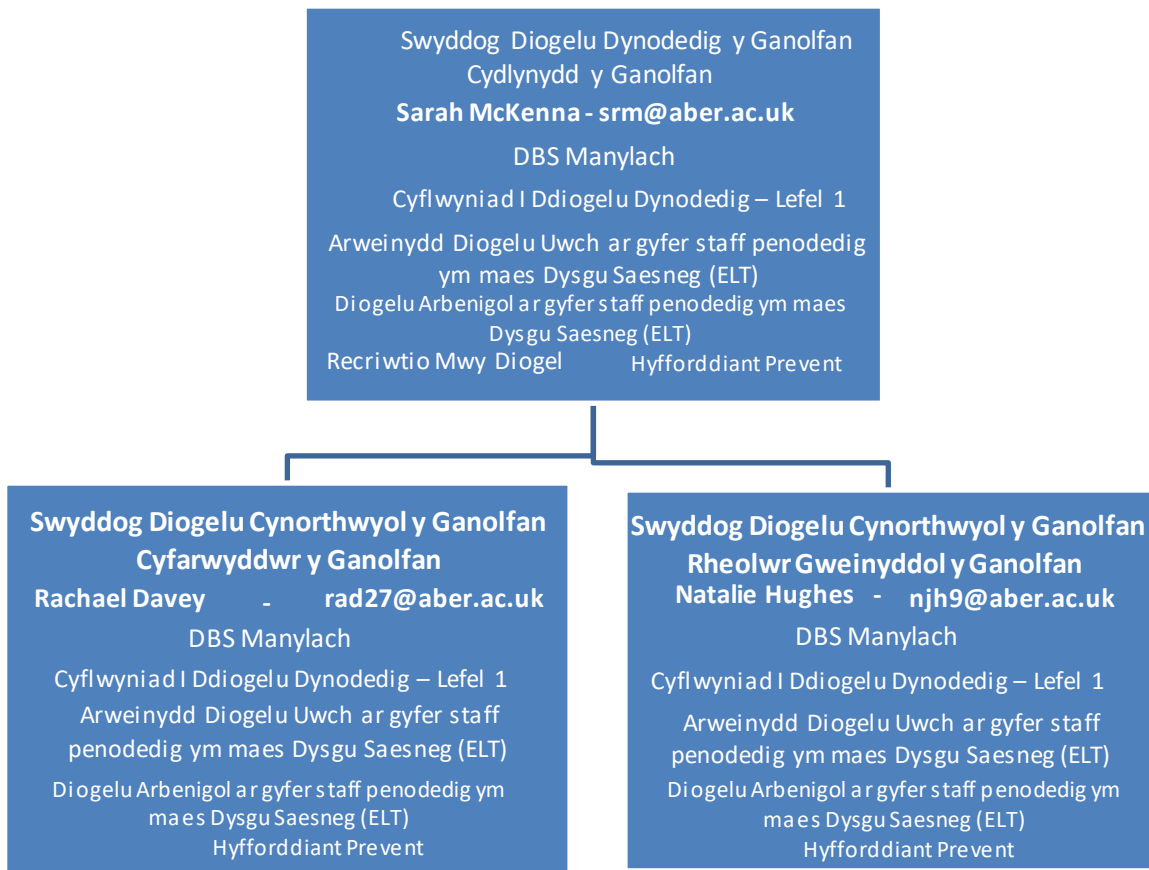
Swyddog Diogelu Dynodedig y Ganolfan
Cydlynydd y Ganolfan
Sarah McKenna - srm@aber.ac.uk
DBS Manylach
Cyflwyniad I Ddiogelu Dynodedig – Lefel 1
Arweinydd Diogelu Uwch ar gyfer staff penodedig ym maes Dysgu Saesneg (ELT)
Diogelu Arbenigol ar gyfer staff penodedig ym maes Dysgu Saesneg (ELT)
Recriwtio Mwy Diogel Hyfforddiant Prevent

Swyddog Diogelu Cynorthwyol y Ganolfan
Cyfarwyddwr y Ganolfan
Rachael Davey - rad27@aber.ac.uk
DBS Manylach
Cyflwyniad I Ddiogelu Dynodedig – Lefel 1
Arweinydd Diogelu Uwch ar gyfer staff penodedig ym maes Dysgu Saesneg (ELT)
Diogelu Arbenigol ar gyfer staff penodedig ym maes Dysgu Saesneg (ELT)
Hyfforddiant Prevent

Swyddog Diogelu Cynorthwyol y Ganolfan
Rheolwr Gweinyddol y Ganolfan
Natalie Hughes - njh9@aber.ac.uk
DBS Manylach
Cyflwyniad I Ddiogelu Dynodedig – Lefel 1
Arweinydd Diogelu Uwch ar gyfer staff penodedig ym maes Dysgu Saesneg (ELT)
Diogelu Arbenigol ar gyfer staff penodedig ym maes Dysgu Saesneg (ELT)
Hyfforddiant Prevent